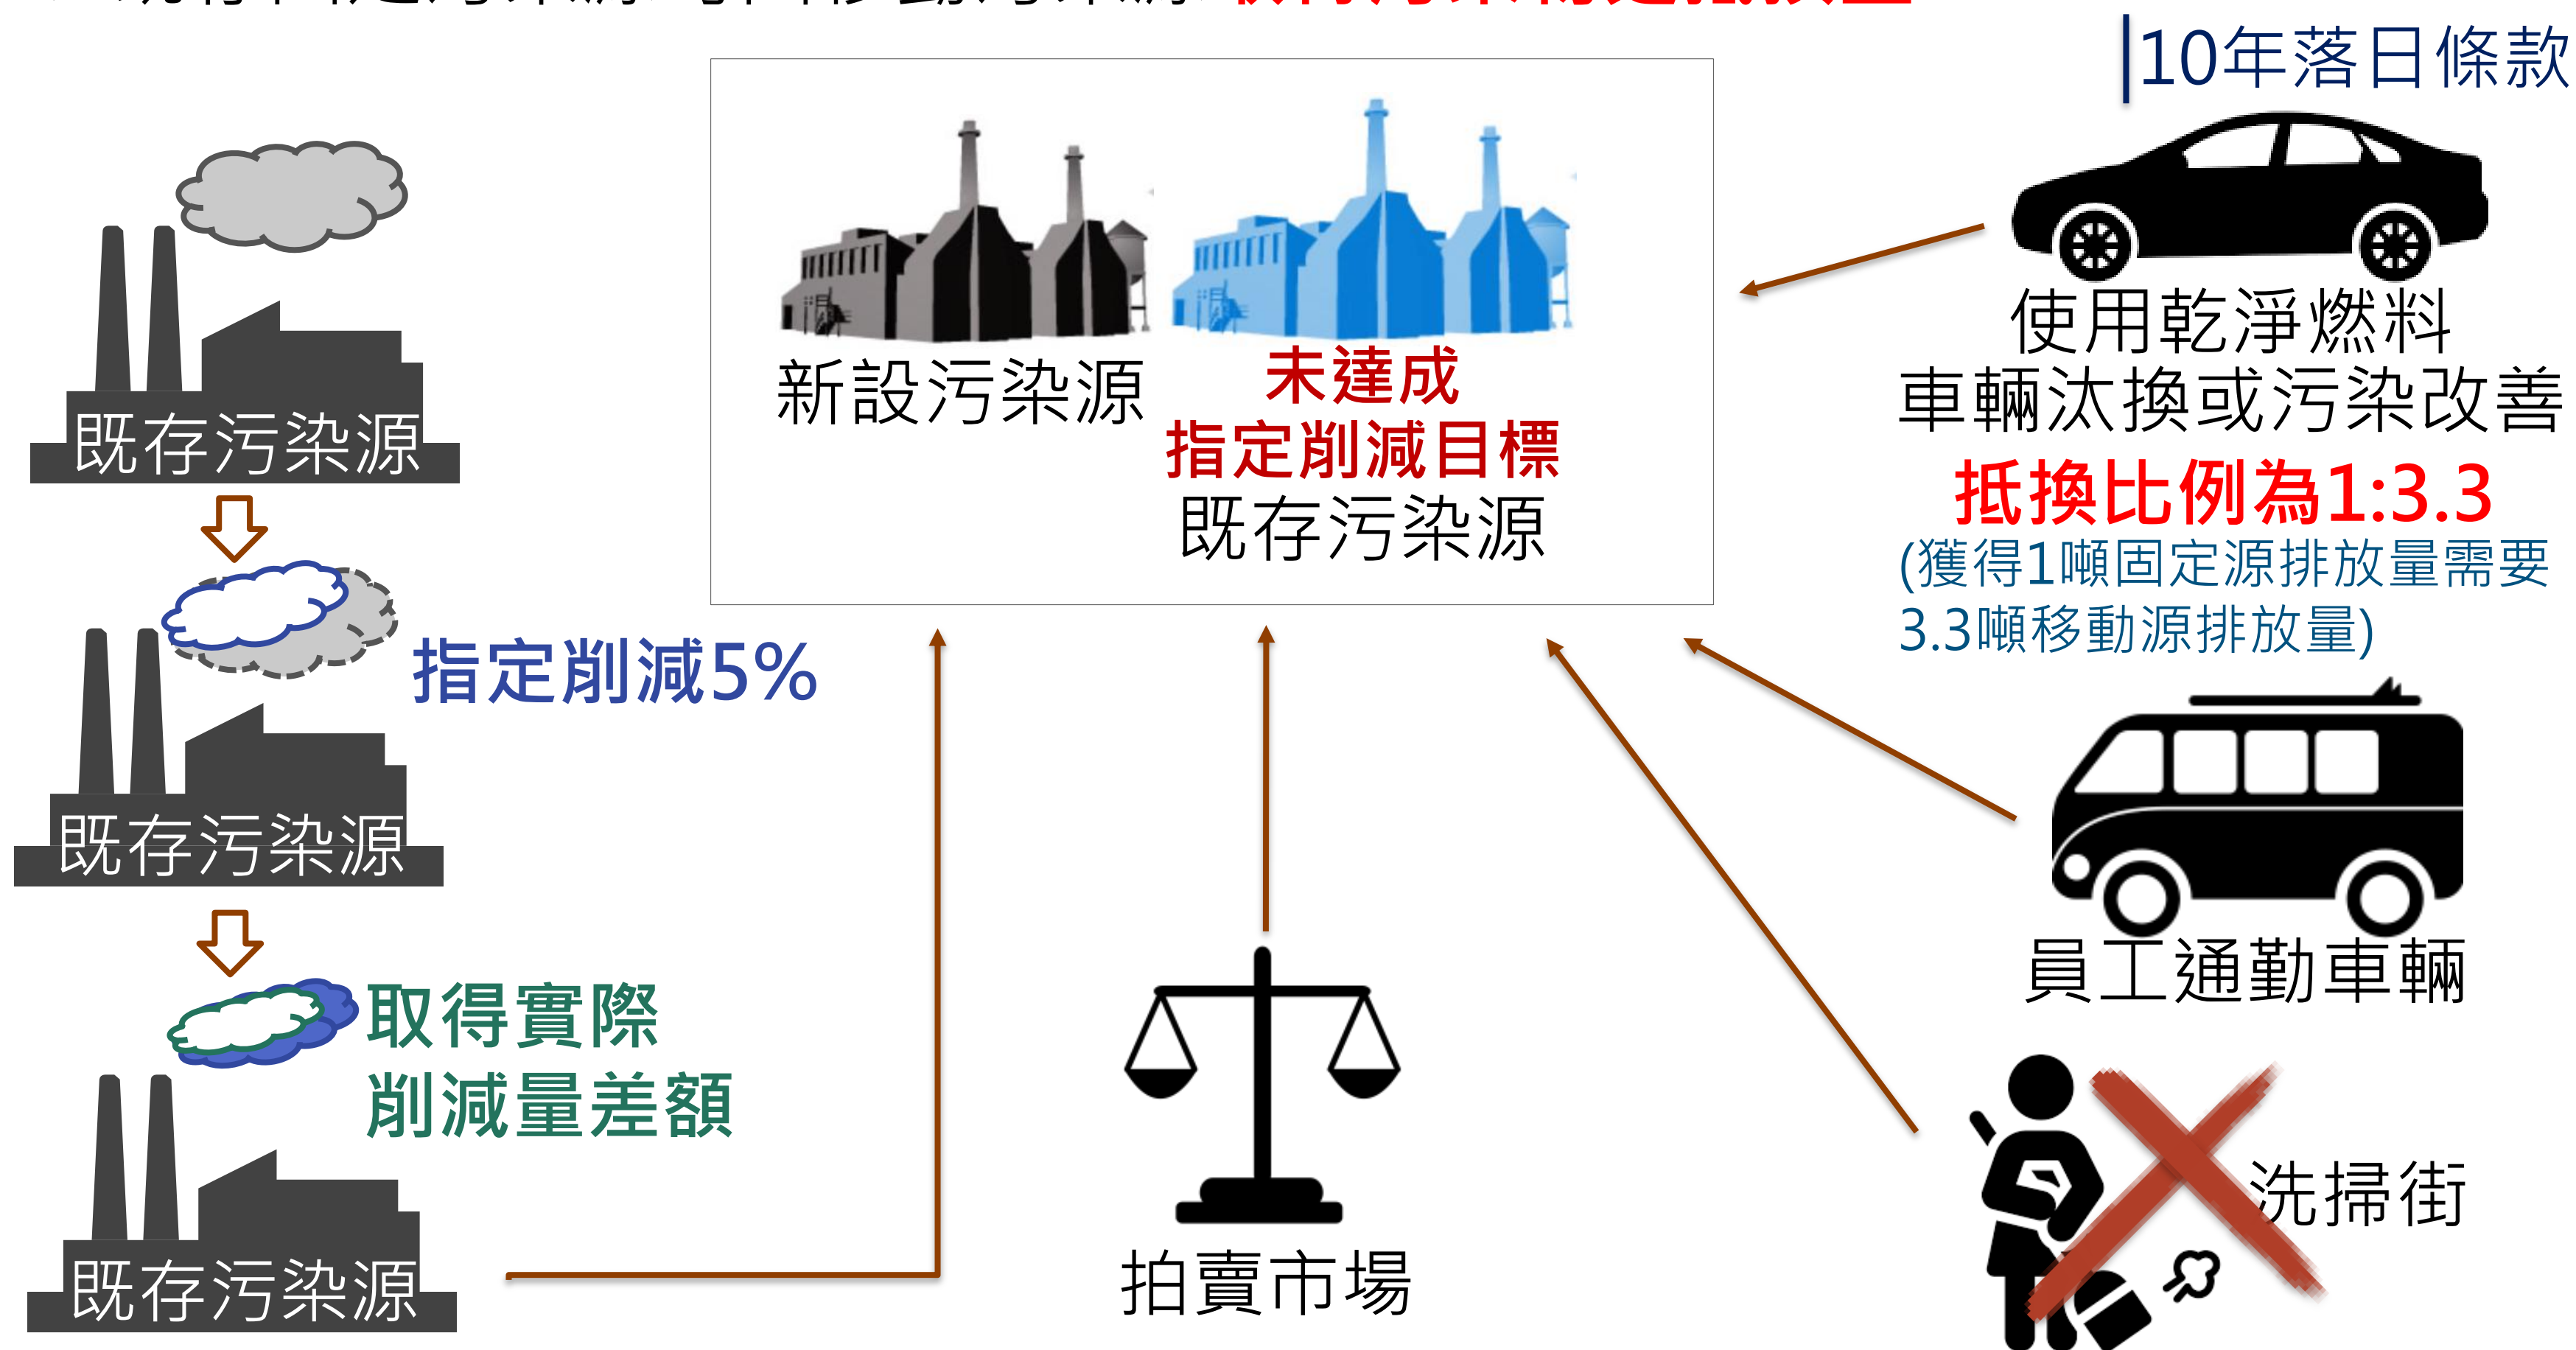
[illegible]

10年落日條款

既存污染源

指定削減5%

既存污染源

取得實際削減量差額

既存污染源

新設污染源

未達成指定削減目標既存污染源

拍賣市場

使用乾淨燃料
車輛汰換或污染改善

抵換比例為1:3.3
(獲得1噸固定源排放量需要3.3噸移動源排放量)

員工通勤車輛

洗掃街